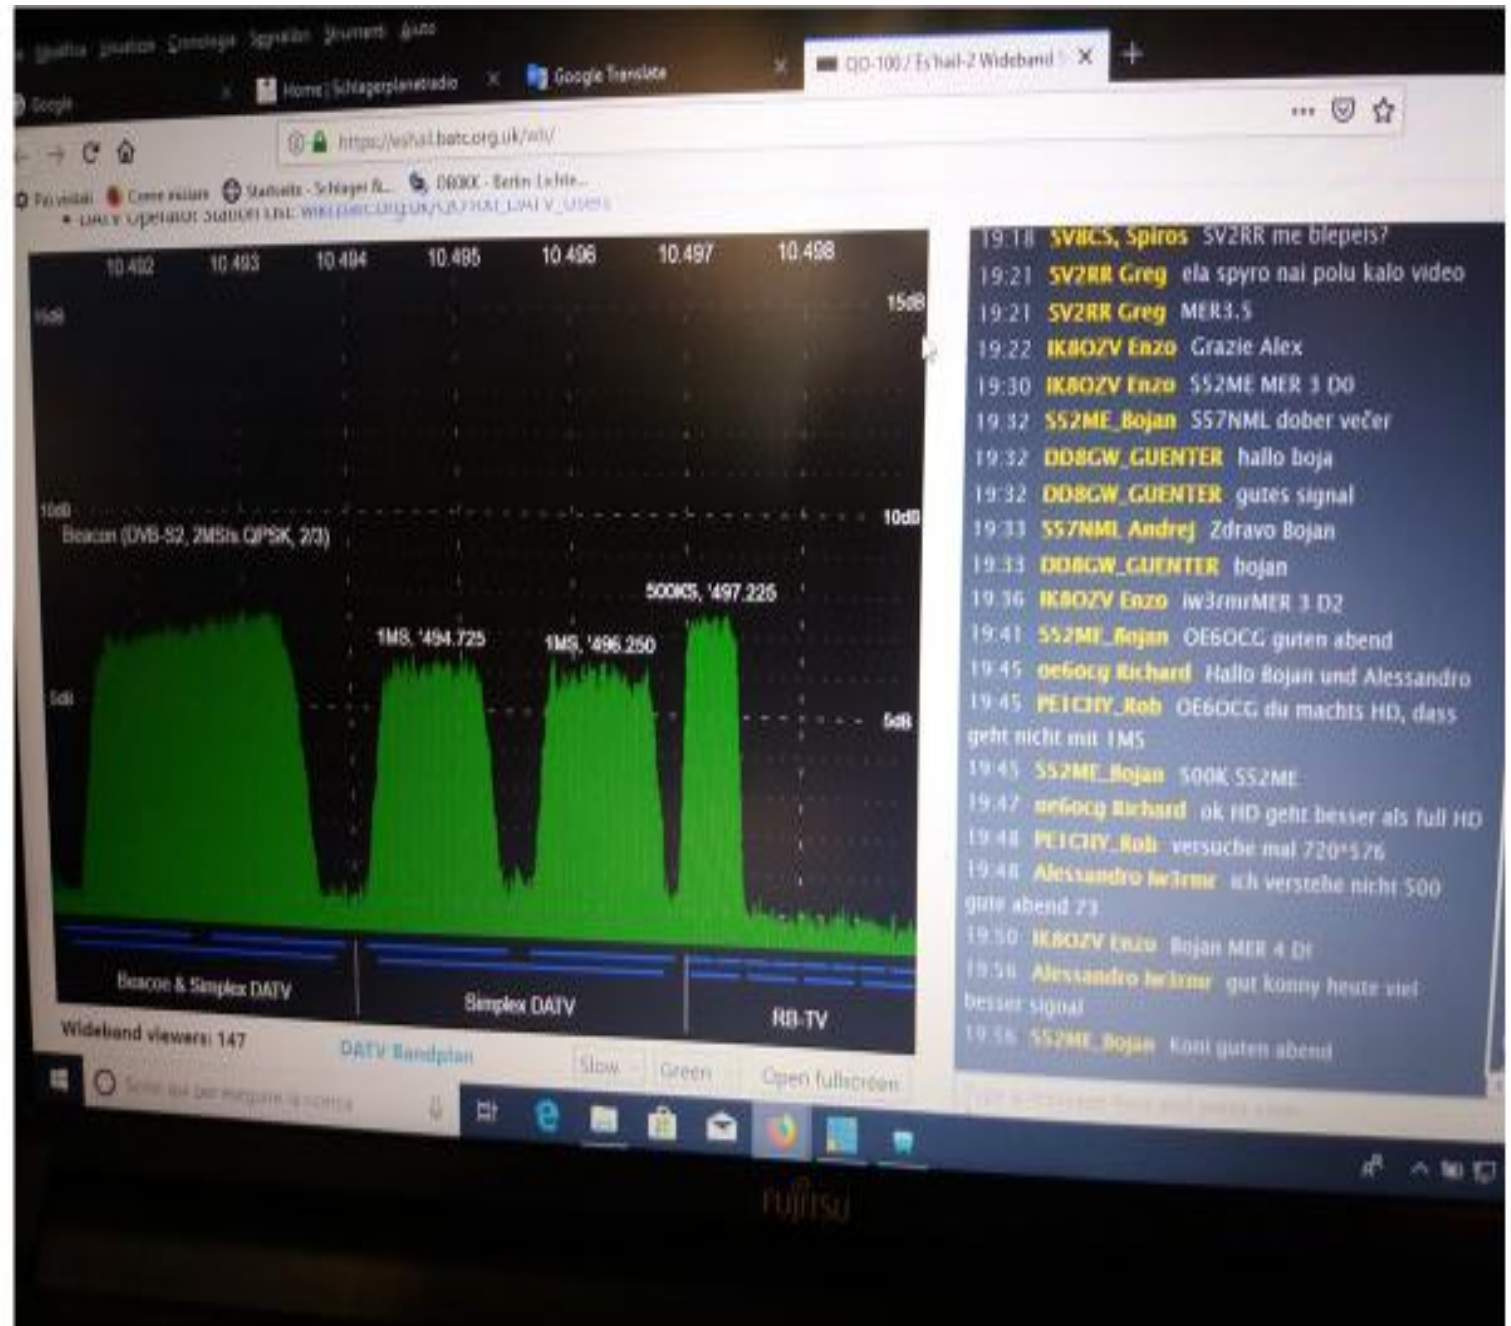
Modifica Visualizza Cronologia Segnalibri Strumenti Aiuto

Google
Home | Schlagerplanetradio
Google Translate
QO-100 / Es'hail-2 Wideband
+

https://eshail.batc.org.uk/wb/

Più visitati Come iniziare Startseite - Schlager R... DB0KK - Berlin Lichte...

• DATV Operator Station List: wiki.batc.org.uk/QO100_DATV_Users

10.492 10.493 10.494 10.495 10.496 10.497 10.498
15dB 15dB
10dB 10dB
5dB 5dB
Beacon (DVB-S2, 2MS/s QPSK, 2/3)
1MS, '494.725
1MS, '496.250
500KS, '497.225
Beacon & Simplex DATV
Simplex DATV
RB-TV

Wideband viewers: 147
DATV Bandplan
Slow
Green
Open fullscreen

19:18 SV8CS, Spiros SV2RR me blepeis?
19:21 SV2RR Greg ela spyro nai polu kalo video
19:21 SV2RR Greg MER3.5
19:22 IK8OZV Enzo Grazie Alex
19:30 IK8OZV Enzo S52ME MER 3 D0
19:32 S52ME_Bojan S57NML dober večer
19:32 DD8GW_GUENTER hallo boja
19:32 DD8GW_GUENTER gutes signal
19:33 S57NML Andrej Zdravo Bojan
19:33 DD8GW_GUENTER bojan
19:36 IK8OZV Enzo iw3rmrMER 3 D2
19:41 S52ME_Bojan OE6OCG guten abend
19:45 oe6ocg Richard Hallo Bojan und Alessandro
19:45 PE1CHY_Rob OE6OCG du machts HD, dass geht nicht mit 1MS
19:45 S52ME_Bojan 500K S52ME
19:47 oe6ocg Richard ok HD geht besser als full HD
19:48 PE1CHY_Rob versuche mal 720*576
19:48 Alessandro iw3rmr ich verstehe nicht 500 gute abend 73
19:50 IK8OZV Enzo Bojan MER 4 D1
19:56 Alessandro iw3rmr gut konny heute viel besser signal
19:56 S52ME_Bojan Koni guten abend

Scrivi qui per eseguire la ricerca

FUJITSU